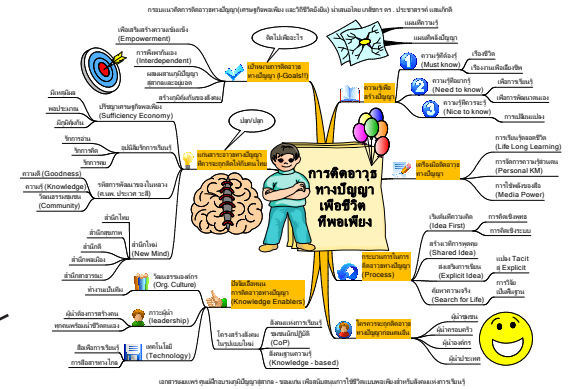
กรอบแนวคิดการคิดอารยทางปัญญา(เศรษฐกิจพอเพียง และวิถีชีวิตยั่งยืน) นำเสนอโดย เสรีชยา ดร . ประชาธารา แสนนิตธิ

แผนที่ความรู้
แผนที่ความคิดเชิงบูรณา

ความรู้ที่ต้องรู้ (Must know)
เรื่องชีวิต
เรื่องงานเพื่อเลี้ยงชีพ
ความรู้ที่ควรรู้ (Need to know)
เพื่อการเรียนรู้
เพื่อการพัฒนาตนเอง
ความรู้ที่อยากรู้ (Nice to know)
การเปลี่ยนแปลง
ความรู้เพื่อสร้างปัญญา

เครื่องมือคิดอารยทางปัญญา
การเรียนรู้ตลอดชีวิต (Life Long Learning)
การจัดการความรู้ส่วนตน (Personal KM)
การใช้พลังของสื่อ (Media Power)

กระบวนการในการคิดอารยทางปัญญา (Process)
เริ่มต้นที่ความคิด (Idea First)
การคิดเชิงพุทธ
การคิดเชิงระบบ
สร้างแนวคิดร่วมกัน (Shared Idea)
ลงมือสร้างความรู้ (Explicit Idea)
แปลง Tacit สู่ Explicit
ค้นหาความจริง (Search for Life)
การวิจัย
เป็นพื้นฐาน

ผลการเรียนรู้จากการคิดอารยทางปัญญาของคนเมือง
ผู้นำตนเอง
ผู้นำครอบครัว
ผู้นำองค์กร
ผู้นำประเทศ

ปัจจัยที่สนับสนุนการคิดอารยทางปัญญา (Knowledge Enablers)
วัฒนธรรมองค์กร (Org. Culture)
ทำงานเป็นทีม
การผู้นำ (leadership)
ผู้นำต้องการสร้างคนทุกคนพร้อมเข้าชีวิตคนเอง
เทคโนโลยี (Technology)
สื่อเพื่อการเรียนรู้
การสื่อสารทางไกล
โครงสร้างสังคมในรูปแบบใหม่
สังคมแห่งการเรียนรู้ ชุมชนนักปฏิบัติ (CoP)
สังคมฐานความรู้ (Knowledge - based)

เพื่อเสริมสร้างความเข้มแข็ง (Empowerment)
การพึ่งพาอิ่งกัน (Interdependent)
ผสมผสานภูมิปัญญาสากลและชุมชน
สร้างภูมิคุ้มกันของสังคม
เป้าหมายการคิดอารยทางปัญญา (I-Goals!!)
จิตไปเพื่อเจ้าใจ

ปรัชญาเศรษฐกิจพอเพียง (Sufficiency Economy)
มีเหตุผล
พอประมาณ
มีภูมิคุ้มกัน
มีธรรมาภิบาลบริหาร
ธรรมาภิบาล
ธรรมาภิบาล
ธรรมาภิบาล
หลักการพัฒนาของในหลวง (ศ.นพ. ประเวศ วะสี)
ความดี (Goodness)
ความรู้ (Knowledge)
วัฒนธรรมชุมชน (Community)
สำนักไหม่ (New Mind)
สำนักไทย
สำนักเดิมทาง
สำนักคิด
สำนักคิดทางตน
สำนักคิดทุกๆ
สำนักตามสาระ
แก่นสาระการคิดอารยทางปัญญาที่ควรนะทุกคิดเข้าใจคนไทยใหม่
ปลุก/ปลุก

การคิดอารยทางปัญญาเพื่อชีวิตที่พอเพียง

เอกสารแผนงาน ศูนย์ศึกษาและวิจัยสุขภาพ - ชลลดพันธ์ เพื่อพัฒนาการใช้ชีวิตแบบพอเพียงสำหรับสังคมแห่งการเรียนรู้